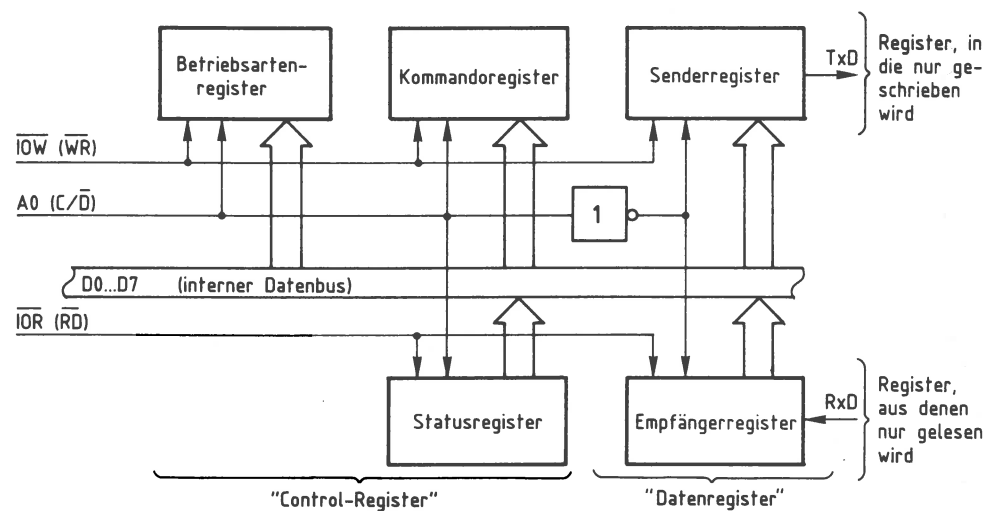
Betriebsartenregister

Kommandoregister

Senderregister

TxD

Register, in die nur geschrieben wird

$\overline{IOW}$ ($\overline{WR}$)

A0 (C/$\overline{D}$)

1

D0...D7 (interner Datenbus)

$\overline{IOR}$ ($\overline{RD}$)

Statusregister

Empfängerregister

RxD

Register, aus denen nur gelesen wird

"Control-Register"

"Datenregister"